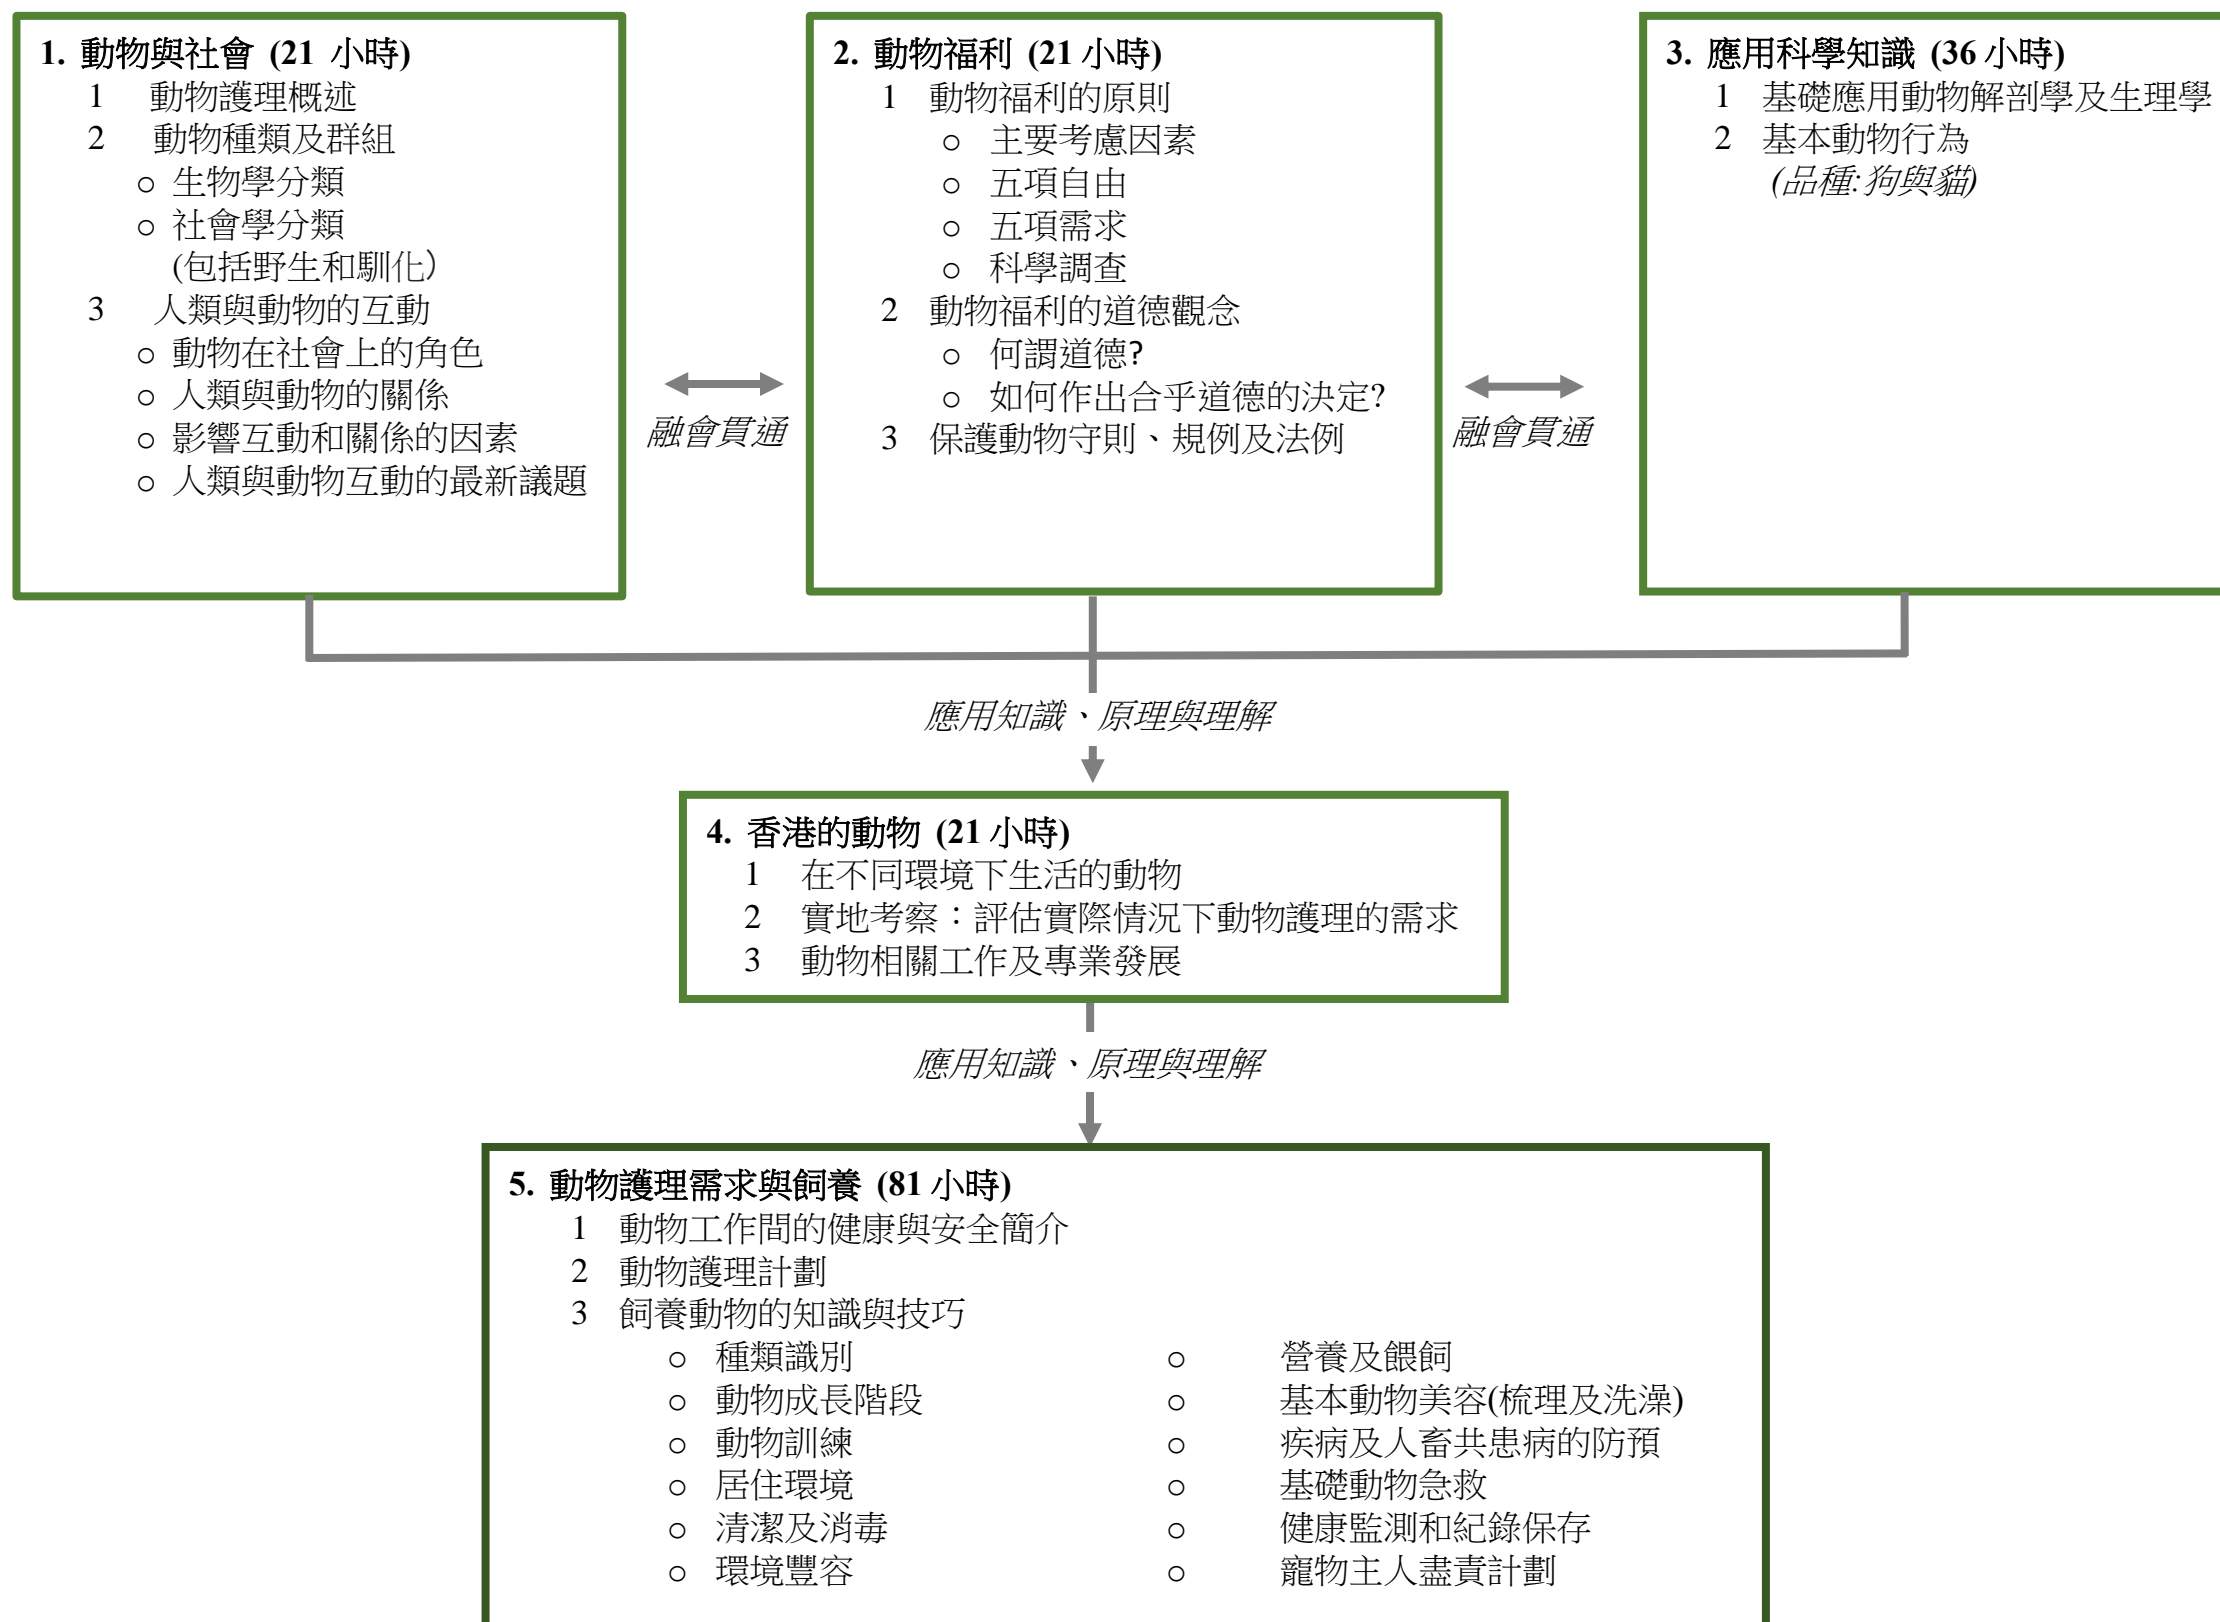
1. 動物與社會 (21 小時)
1 動物護理概述
2 動物種類及群組
○ 生物學分類
○ 社會學分類 (包括野生和馴化)
3 人類與動物的互動
○ 動物在社會上的角色
○ 人類與動物的關係
○ 影響互動和關係的因素
○ 人類與動物互動的最新議題

融會貫通

2. 動物福利 (21 小時)
1 動物福利的原則
○ 主要考慮因素
○ 五項自由
○ 五項需求
○ 科學調查
2 動物福利的道德觀念
○ 何謂道德?
○ 如何作出合乎道德的決定?
3 保護動物守則、規例及法例

融會貫通

3. 應用科學知識 (36 小時)
1 基礎應用動物解剖學及生理學
2 基本動物行為 (品種: 狗與貓)

應用知識、原理與理解

4. 香港的動物 (21 小時)
1 在不同環境下生活的動物
2 實地考察：評估實際情況下動物護理的需求
3 動物相關工作及專業發展

應用知識、原理與理解

5. 動物護理需求與飼養 (81 小時)
1 動物工作間的健康與安全簡介
2 動物護理計劃
3 飼養動物的知識與技巧
○ 種類識別
○ 動物成長階段
○ 動物訓練
○ 居住環境
○ 清潔及消毒
○ 環境豐容
○ 營養及餵飼
○ 基本動物美容(梳理及洗澡)
○ 疾病及人畜共患病的防預
○ 基礎動物急救
○ 健康監測和紀錄保存
○ 寵物主人盡責計劃